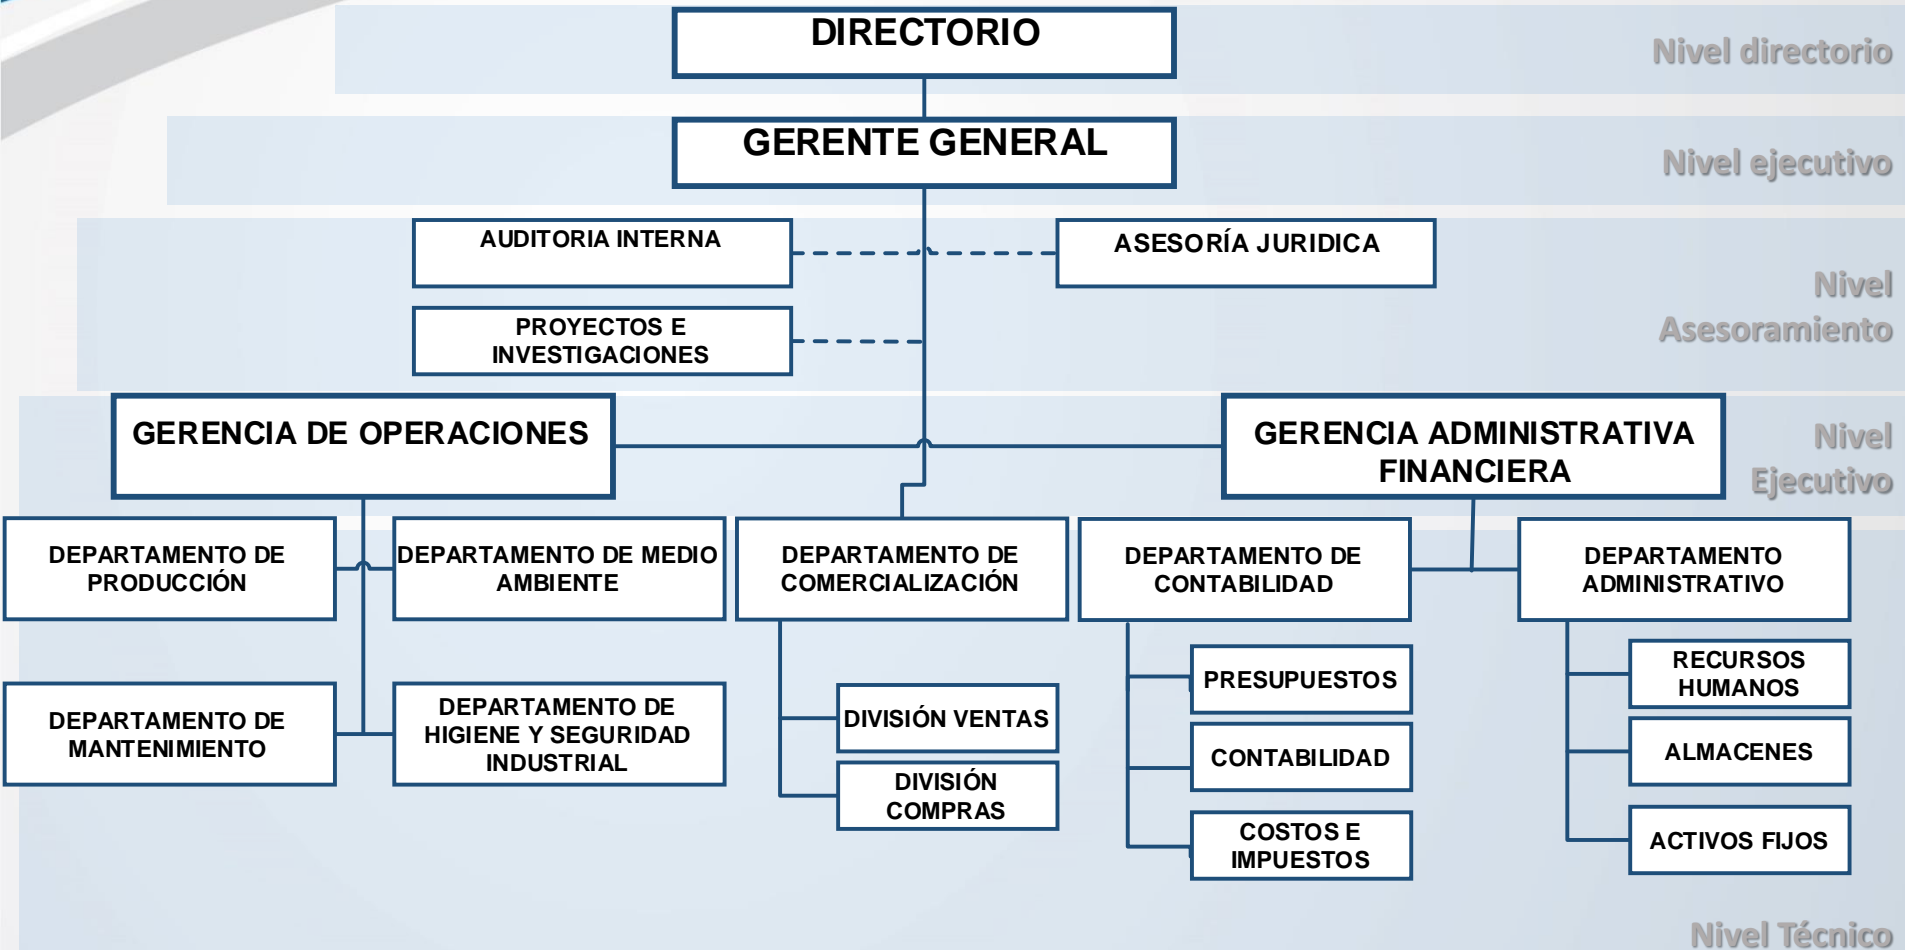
DIRECTORIO

Nivel directorio

GERENTE GENERAL

Nivel ejecutivo

AUDITORIA INTERNA

ASESORÍA JURIDICA

PROYECTOS E INVESTIGACIONES

Nivel Asesoramiento

GERENCIA DE OPERACIONES

GERENCIA ADMINISTRATIVA FINANCIERA

Nivel Ejecutivo

DEPARTAMENTO DE PRODUCCIÓN

DEPARTAMENTO DE MEDIO AMBIENTE

DEPARTAMENTO DE COMERCIALIZACIÓN

DEPARTAMENTO DE CONTABILIDAD

DEPARTAMENTO ADMINISTRATIVO

DEPARTAMENTO DE MANTENIMIENTO

DEPARTAMENTO DE HIGIENE Y SEGURIDAD INDUSTRIAL

DIVISIÓN VENTAS

DIVISIÓN COMPRAS

PRESUPUESTOS

CONTABILIDAD

COSTOS E IMPUESTOS

RECURSOS HUMANOS

ALMACENES

ACTIVOS FIJOS

Nivel Técnico